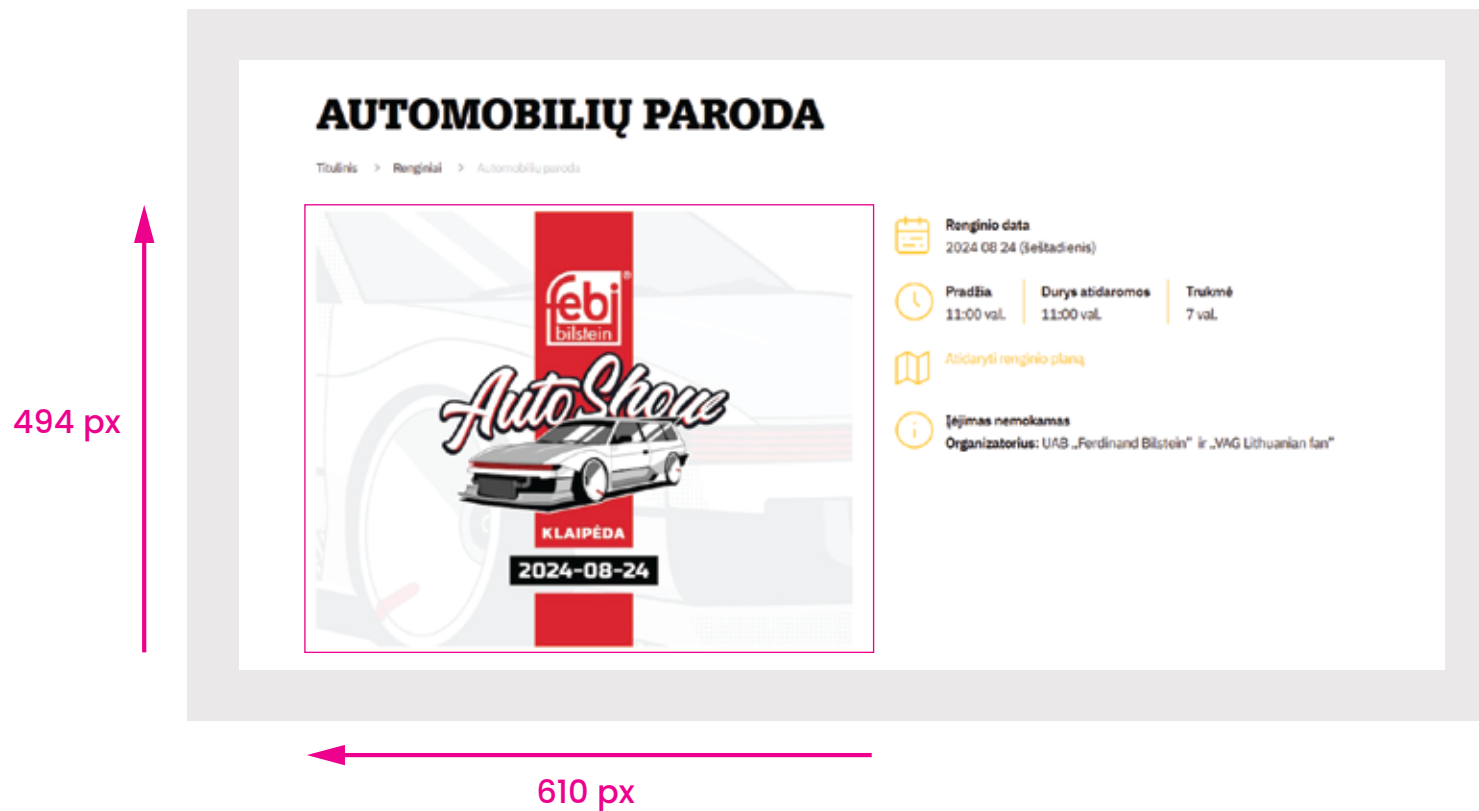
494 px

AUTOMOBILIŲ PARODA

Titulinis > Renginiai > Automobilių paroda

febi bilstein

AutoShow

KLAIPĖDA

2024-08-24

Renginio data
2024 08 24 (šeštadienis)

Pradžia
11:00 val.

Durys atidaromos
11:00 val.

Trukmė
7 val.

Atidaryti renginio planą

Įėjimas nemokamas
Organizatorius: UAB „Ferdinand Bilstein" ir „VAG Lithuanian fan"

610 px